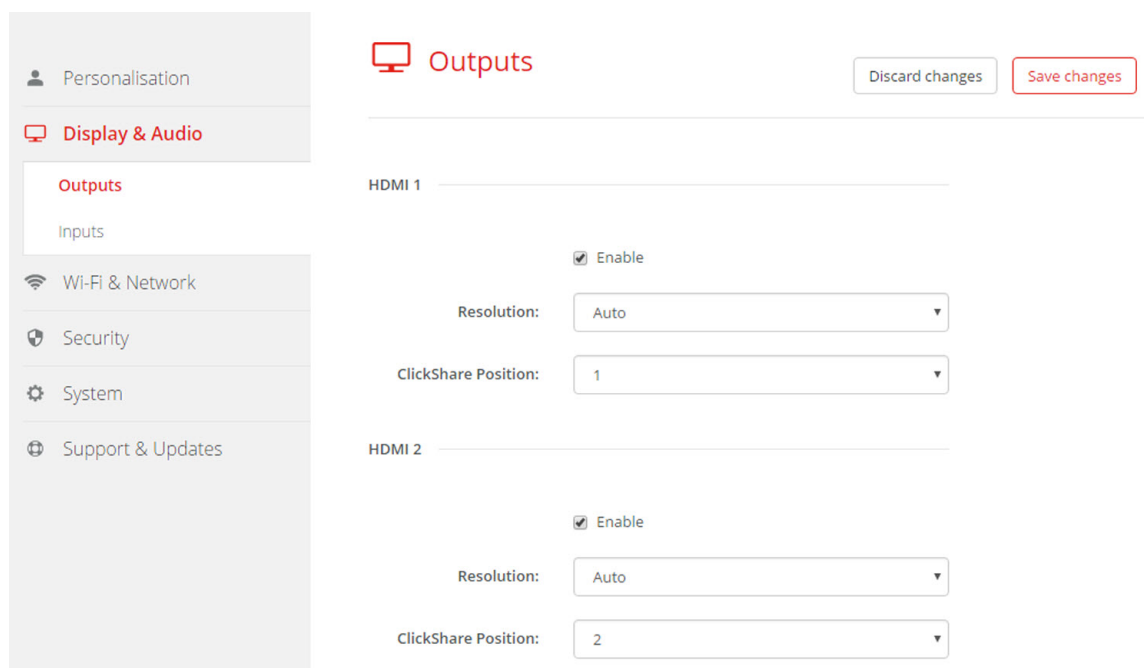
Personalisation

Display & Audio

Outputs

Inputs

Wi-Fi & Network

Security

System

Support & Updates

Outputs

Discard changes

Save changes

HDMI 1

Enable

Resolution: Auto

ClickShare Position: 1

HDMI 2

Enable

Resolution: Auto

ClickShare Position: 2